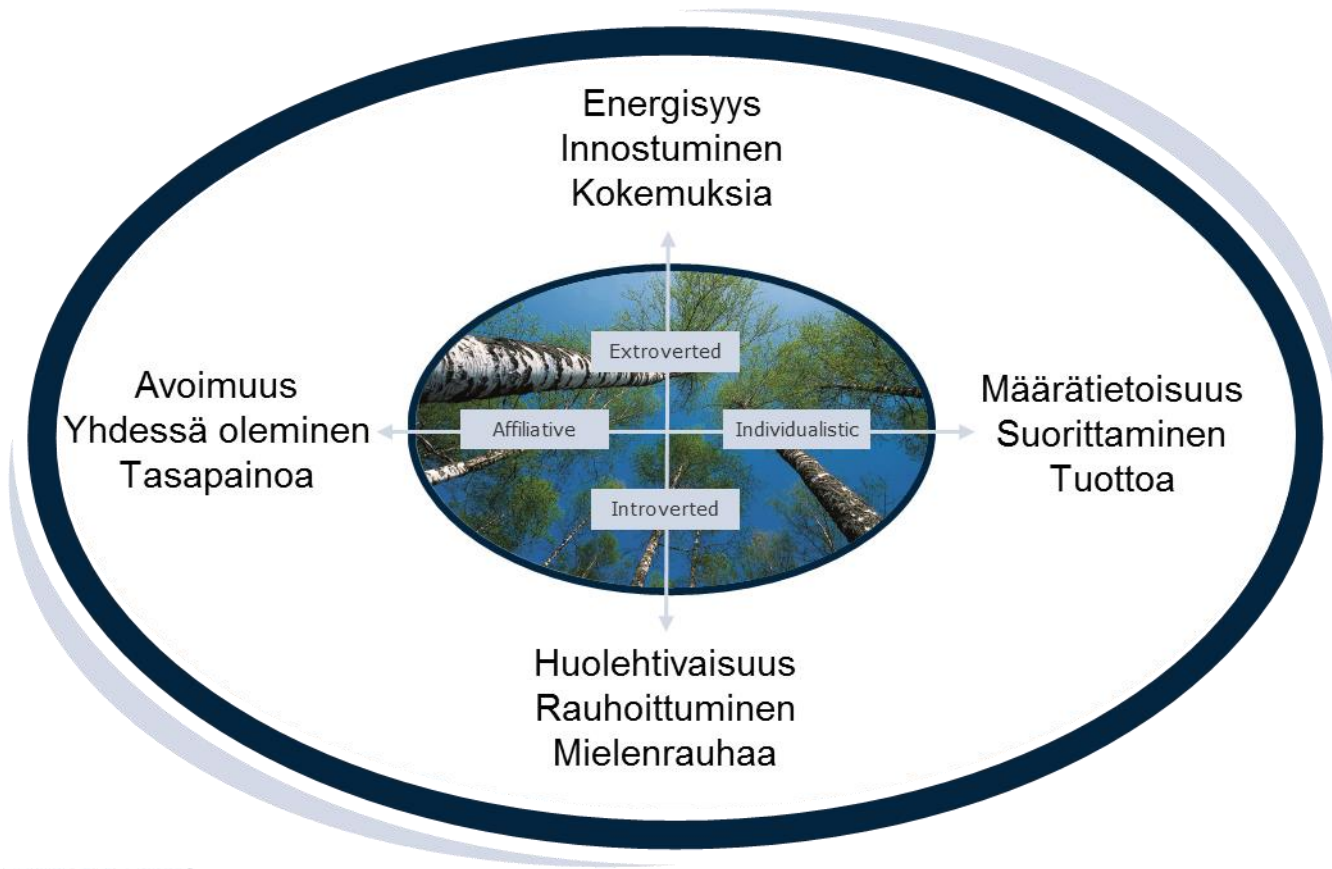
Energisyys
Innostuminen
Kokemuksia

Extroverted

Avoimuus
Yhdessä oleminen
Tasapainoa

Affiliative

Individualistic

Määrätietoisuus
Suorittaminen
Tuottoa

Introverted

Huolehtivaisuus
Rauhoittuminen
Mielenrauhaa